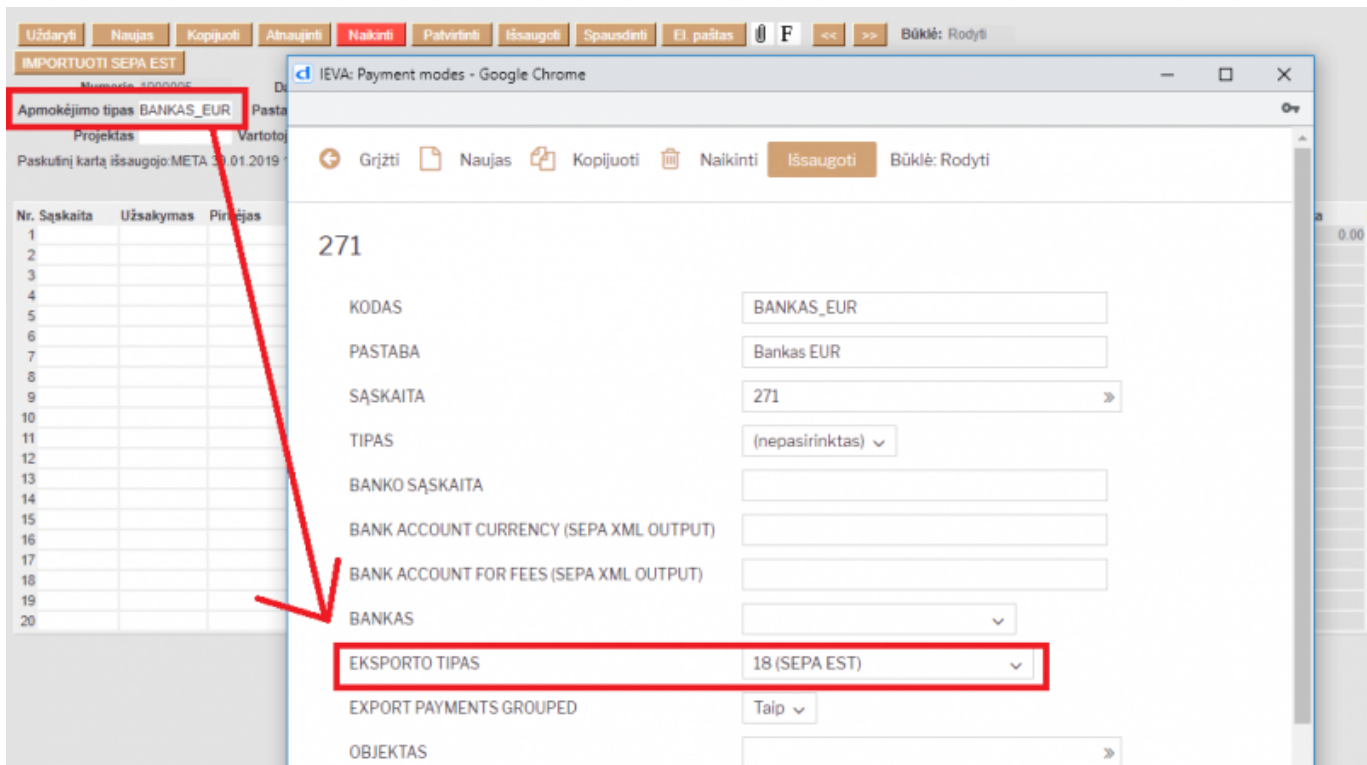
Uždaryti Naujas Kopijuoti Atnaujinti Naikinti Patvirtinti Išsaugoti Spausdinti El. paštas F << >> Būklė: Rodyti
IMPORTUOTI SEPA EST
Numeris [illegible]
Apmokėjimo tipas BANKAS_EUR Pasta
Projektas Vartotoj
Paskutinį kartą išsaugojo:META 30.01.2019

| Nr. | Sąskaita | Užsakymas | Pirkėjas |
|---|---|---|---|
| 1 | | | |
| 2 | | | |
| 3 | | | |
| 4 | | | |
| 5 | | | |
| 6 | | | |
| 7 | | | |
| 8 | | | |
| 9 | | | |
| 10 | | | |
| 11 | | | |
| 12 | | | |
| 13 | | | |
| 14 | | | |
| 15 | | | |
| 16 | | | |
| 17 | | | |
| 18 | | | |
| 19 | | | |
| 20 | | | |

0.00

IEVA: Payment modes - Google Chrome

Grįžti Naujas Kopijuoti Naikinti Išsaugoti Būklė: Rodyti

271

KODAS BANKAS_EUR
PASTABA Bankas EUR
SĄSKAITA 271
TIPAS (nepasirinktas)
BANKO SĄSKAITA
BANK ACCOUNT CURRENCY (SEPA XML OUTPUT)
BANK ACCOUNT FOR FEES (SEPA XML OUTPUT)
BANKAS
EKSPORTO TIPAS 18 (SEPA EST)
EXPORT PAYMENTS GROUPED Taip
OBJEKTAS